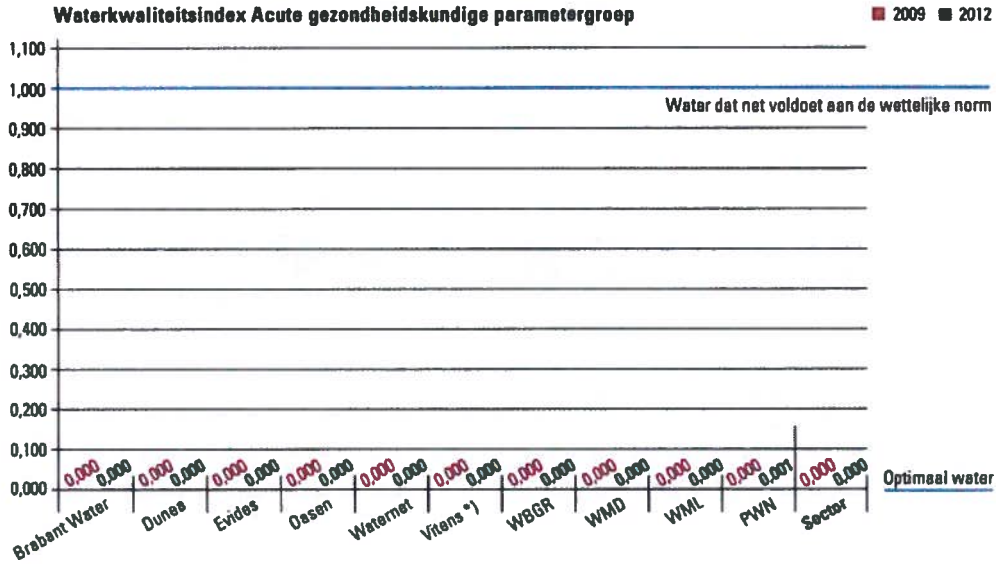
Waterkwaliteitsindex Acute gezondheidskundige parametergroep

2009 2012

1,100
1,000
0,900
0,800
0,700
0,600
0,500
0,400
0,300
0,200
0,100
0,000

Water dat net voldoet aan de wettelijke norm

Optimaal water

| | 2009 | 2012 |
|---|---|---|
| Brabant Water | 0,000 | 0,000 |
| Dunea | 0,000 | 0,000 |
| Evides | 0,000 | 0,000 |
| Oasen | 0,000 | 0,000 |
| Waternet | 0,000 | 0,000 |
| Vitens *) | 0,000 | 0,000 |
| WBGR | 0,000 | 0,000 |
| WMD | 0,000 | 0,000 |
| WML | 0,000 | 0,000 |
| PWN | 0,000 | 0,001 |
| Sector | 0,000 | 0,000 |